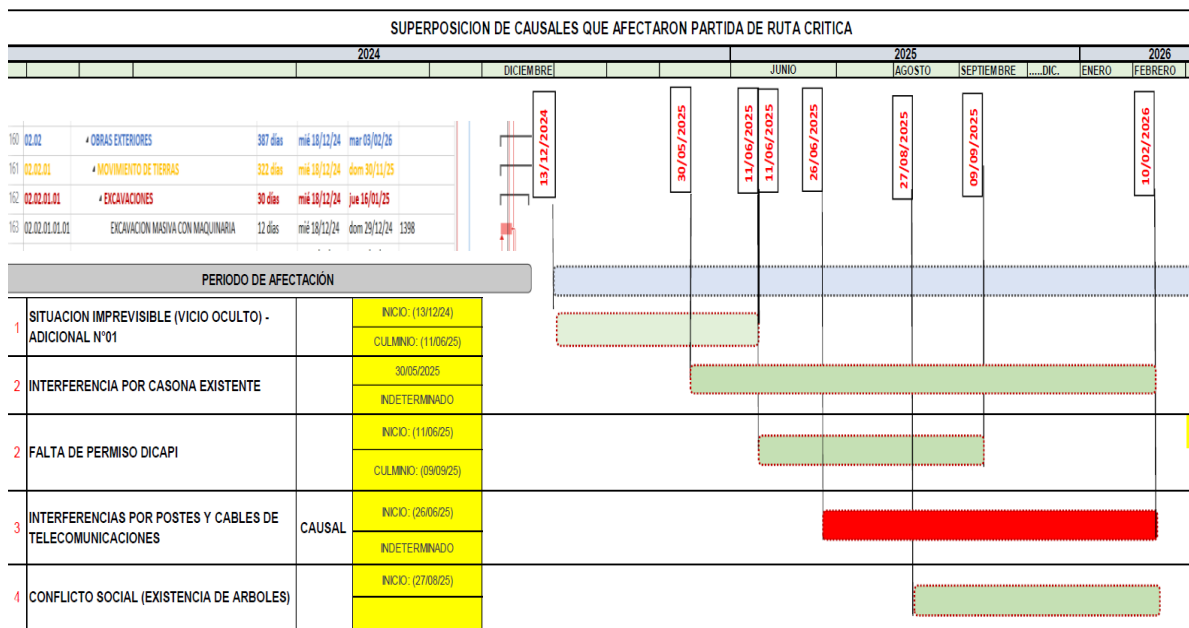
SUPERPOSICION DE CAUSALES QUE AFECTARON PARTIDA DE RUTA CRITICA

2024 | 2025 | 2026

DICIEMBRE | JUNIO | AGOSTO | SEPTIEMBRE | .....DIC. | ENERO | FEBRERO

| 160 | 02.02 | OBRAS EXTERIORES | 387 días | mié 18/12/24 | mar 03/02/26 | |
|---|---|---|---|---|---|---|
| 161 | 02.02.01 | MOVIMIENTO DE TIERRAS | 322 días | mié 18/12/24 | dom 30/11/25 | |
| 162 | 02.02.01.01 | EXCAVACIONES | 30 días | mié 18/12/24 | jue 16/01/25 | |
| 163 | 02.02.01.01.01 | EXCAVACION MASIVA CON MAQUINARIA | 12 días | mié 18/12/24 | dom 29/12/24 | 1398 |

13/12/2024
30/05/2025
11/06/2025
11/06/2025
26/06/2025
27/08/2025
09/09/2025
10/02/2026

PERIODO DE AFECTACIÓN

| | | | |
|---|---|---|---|
| 1 | SITUACION IMPREVISIBLE (VICIO OCULTO) - ADICIONAL N°01 | | INICIO: (13/12/24) CULMINIO: (11/06/25) |
| 2 | INTERFERENCIA POR CASONA EXISTENTE | | 30/05/2025 INDETERMINADO |
| 2 | FALTA DE PERMISO DICAPI | | INICIO: (11/06/25) CULMINIO: (09/09/25) |
| 3 | INTERFERENCIAS POR POSTES Y CABLES DE TELECOMUNICACIONES | CAUSAL | INICIO: (26/06/25) INDETERMINADO |
| 4 | CONFLICTO SOCIAL (EXISTENCIA DE ARBOLES) | | INICIO: (27/08/25) |